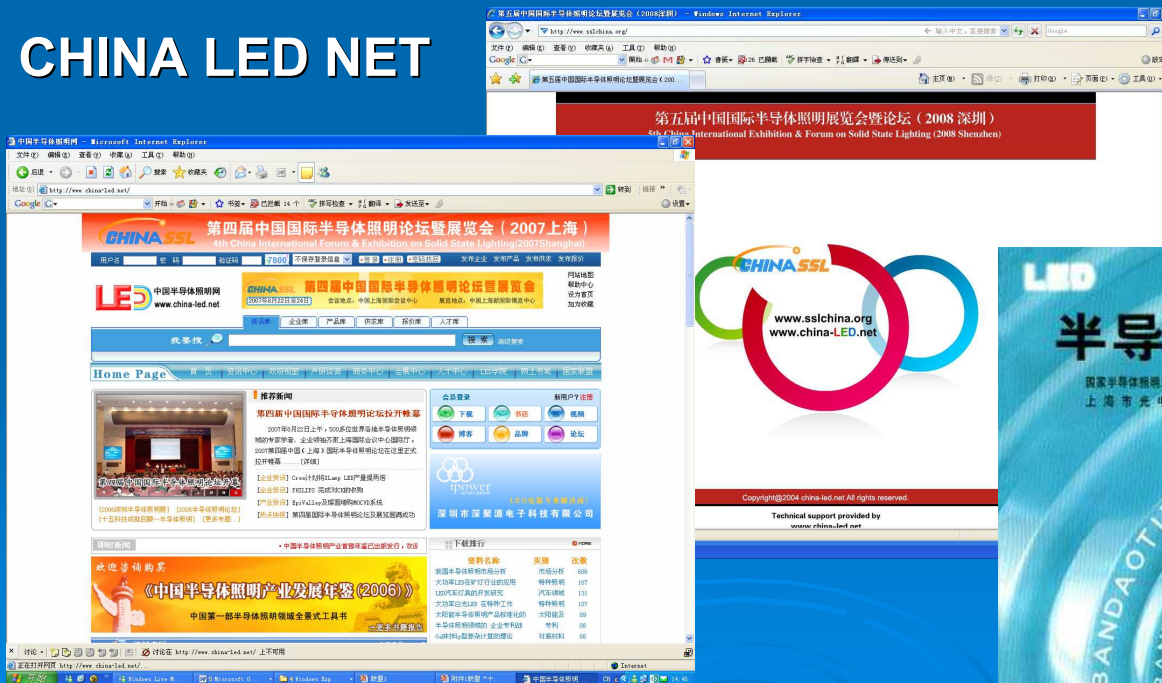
CHINA LED NET

第五届中国国际半导体照明论坛暨展览会（2008深圳） - Windows Internet Explorer

http://www.sslchina.org/

第五届中国国际半导体照明展览会暨论坛（2008 深圳）
5th China International Exhibition & Forum on Solid State Lighting (2008 Shenzhen)

中国半导体照明网 - Microsoft Internet Explorer

文件(F) 编辑(E) 查看(V) 收藏(A) 工具(T) 帮助(H)

http://www.china-led.net/

CHINASSL 第四届中国国际半导体照明论坛暨展览会（2007上海）
4th China International Forum & Exhibition on Solid State Lighting(2007Shanghai)

中国半导体照明网
www.china-led.net

我要搜

Home Page

推荐新闻

第四届中国国际半导体照明论坛开幕

第四届中国国际半导体照明论坛开幕

会员登录

下载 书籍 视频 博客 品牌 论坛

ipower

深圳市深聚源电子科技有限公司

下载排行

欢迎咨询购买
《中国半导体照明产业发展年鉴（2006）》
中国第一部半导体照明领域全景式工具书

CHINASSL
www.sslchina.org
www.china-LED.net

Copyright@2004 china-led.net All rights reserved.

Technical support provided by
www.china-led.net

LED
半导
国家半导体照明
上 海 市 光

BANDAOTI

开始